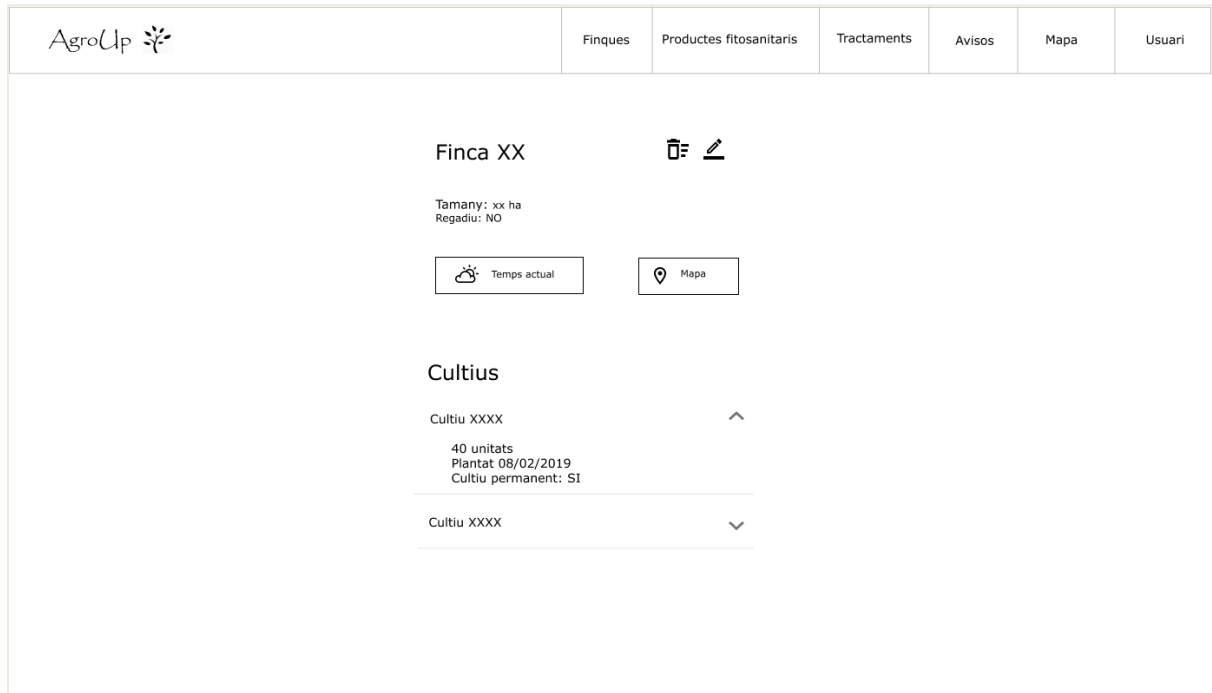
AgroUp

Finques | Productes fitosanitaris | Tractaments | Avisos | Mapa | Usuari

Finca XX

Tamany: xx ha
Regadiu: NO

Temps actual

Mapa

Cultius

Cultiu XXXX

40 unitats
Plantat 08/02/2019
Cultiu permanent: SI

Cultiu XXXX